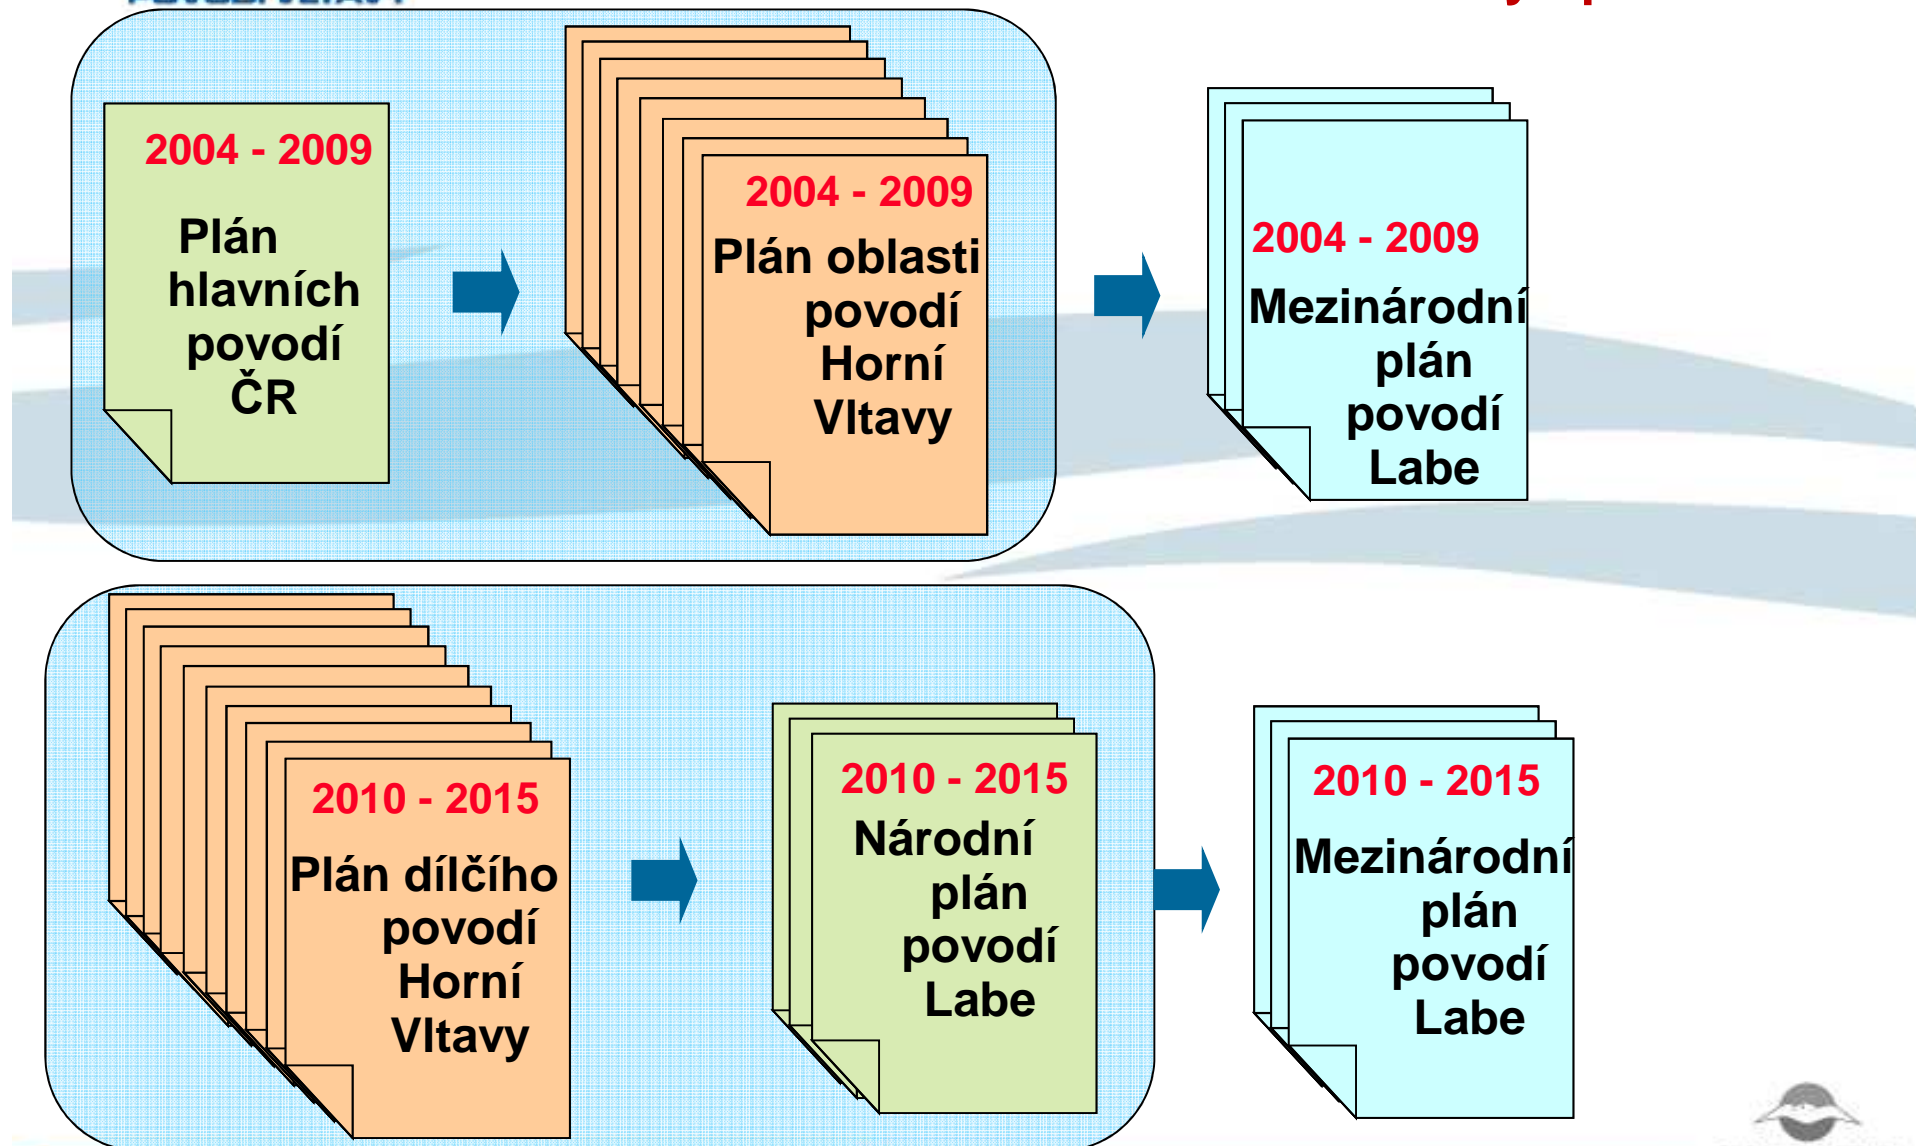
2004 - 2009

Plán hlavních povodí ČR

2004 - 2009

Plán oblasti povodí Horní Vltavy

2004 - 2009

Mezinárodní plán povodí Labe

2010 - 2015

Plán dílčího povodí Horní Vltavy

2010 - 2015

Národní plán povodí Labe

2010 - 2015

Mezinárodní plán povodí Labe